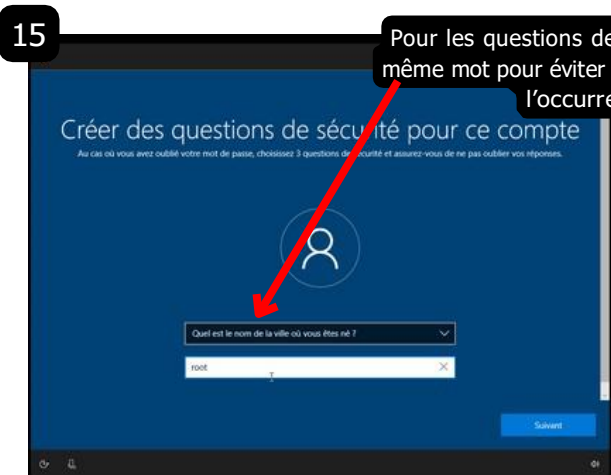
15

Pour les questions de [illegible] même mot pour éviter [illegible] l'occurre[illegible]

Créer des questions de sécu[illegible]ité pour ce compte

Au cas où vous avez oublié votre mot de passe, choisissez 3 questions de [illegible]curité et assurez-vous de ne pas oublier vos réponses.

Quel est le nom de la ville où vous êtes né ?

root

Suivant